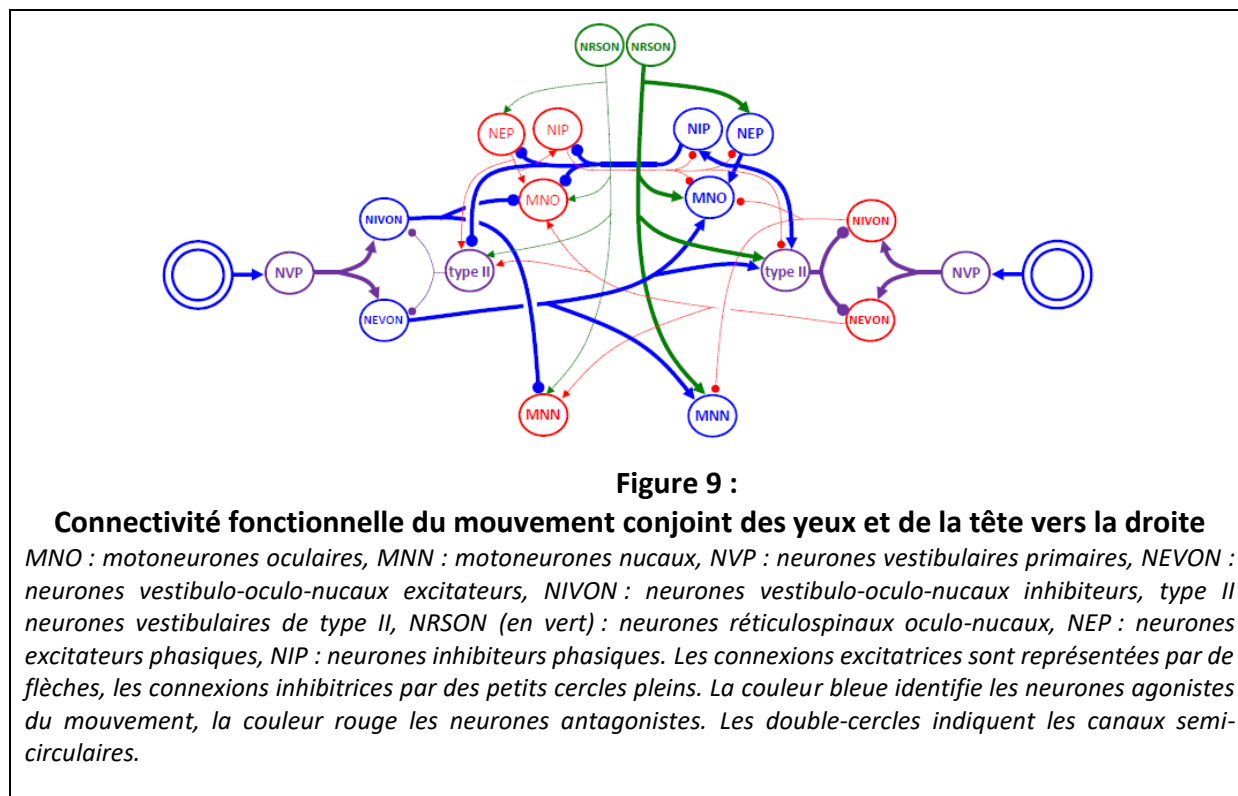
NRSON NRSON

NEP NIP NIP NEP

MNO MNO

NIVON NIVON

NVP type II type II NVP

NEVON NEVON

MNN MNN

Figure 9 :

Connectivité fonctionnelle du mouvement conjoint des yeux et de la tête vers la droite

MNO : motoneurones oculaires, MNN : motoneurones nucaux, NVP : neurones vestibulaires primaires, NEVON : neurones vestibulo-oculo-nucaux excitateurs, NIVON : neurones vestibulo-oculo-nucaux inhibiteurs, type II neurones vestibulaires de type II, NRSON (en vert) : neurones réticulospinaux oculo-nucaux, NEP : neurones excitateurs phasiques, NIP : neurones inhibiteurs phasiques. Les connexions excitatrices sont représentées par de flèches, les connexions inhibitrices par des petits cercles pleins. La couleur bleue identifie les neurones agonistes du mouvement, la couleur rouge les neurones antagonistes. Les double-cercles indiquent les canaux semi-circulaires.